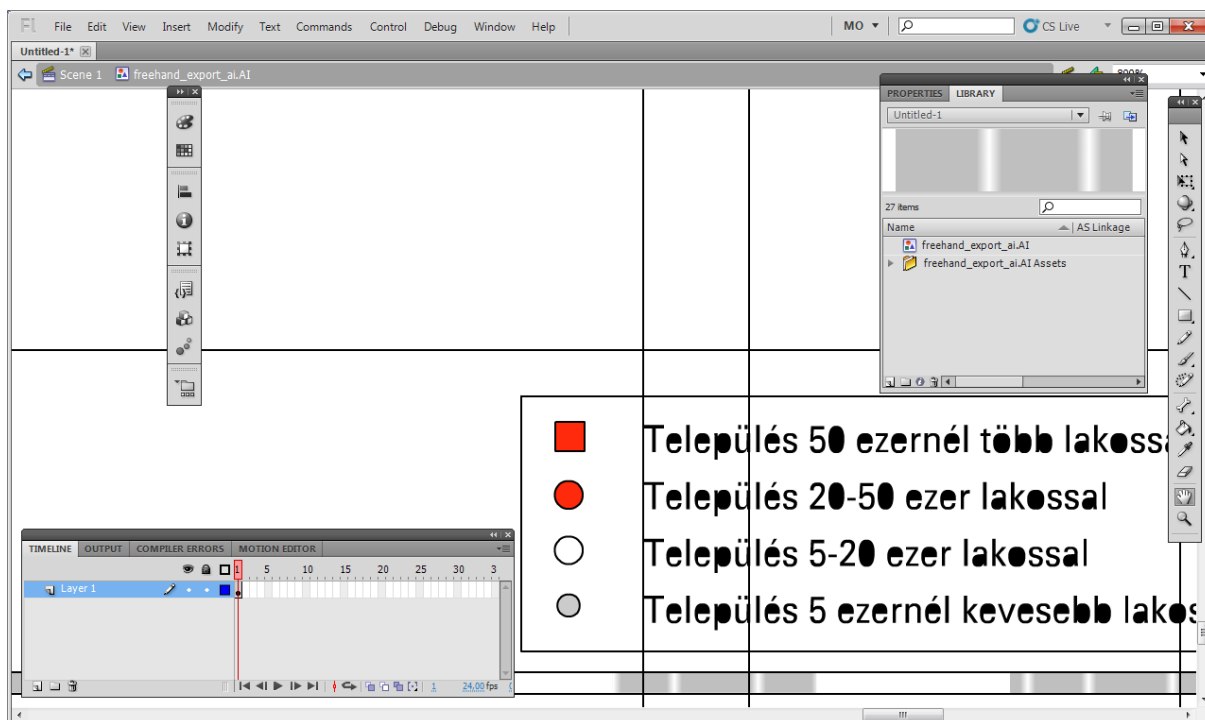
Fl File Edit View Insert Modify Text Commands Control Debug Window Help MO CS Live

Untitled-1*

Scene 1 freehand_export_ai.AI 800%

PROPERTIES LIBRARY

Untitled-1

27 items

Name AS Linkage

freehand_export_ai.AI

freehand_export_ai.AI Assets

Település 50 ezernél több lakossa

Település 20-50 ezer lakossal

Település 5-20 ezer lakossal

Település 5 ezernél kevesebb lakos

TIMELINE OUTPUT COMPILER ERRORS MOTION EDITOR

Layer 1

1 5 10 15 20 25 30 3

1 24,00 fps